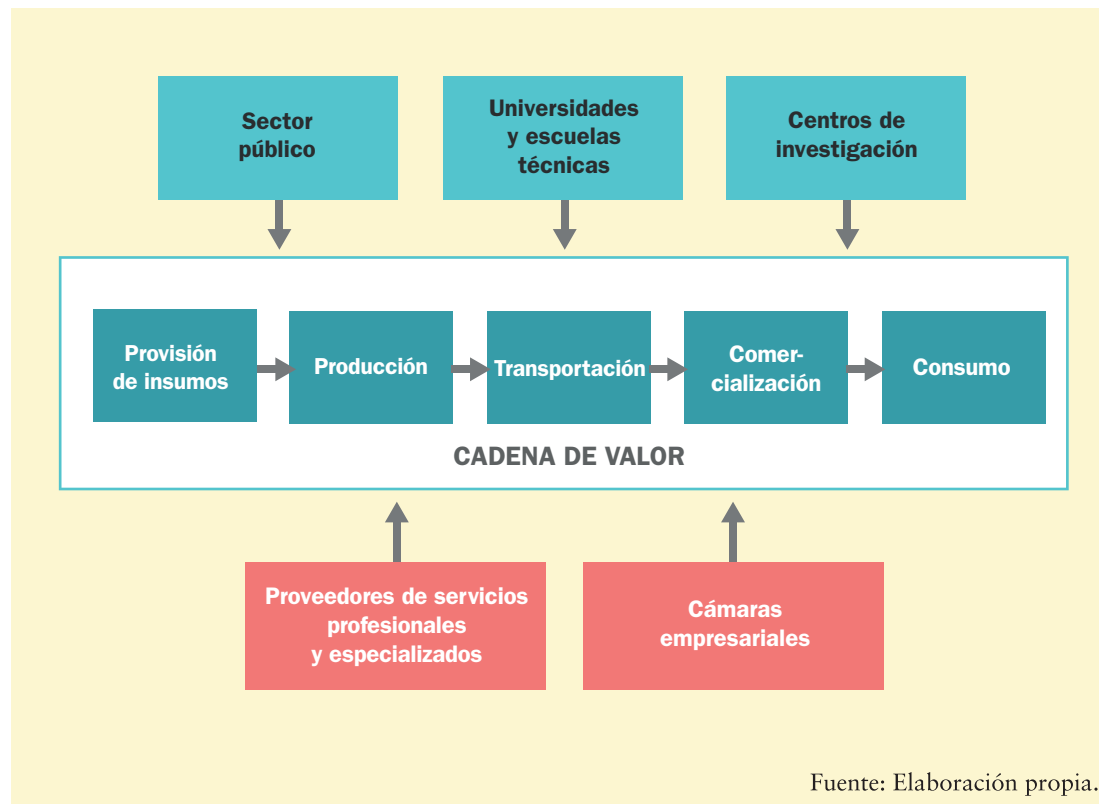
Sector público

Universidades y escuelas técnicas

Centros de investigación

Provisión de insumos

Producción

Transportación

Comercialización

Consumo

CADENA DE VALOR

Proveedores de servicios profesionales y especializados

Cámaras empresariales

Fuente: Elaboración propia.